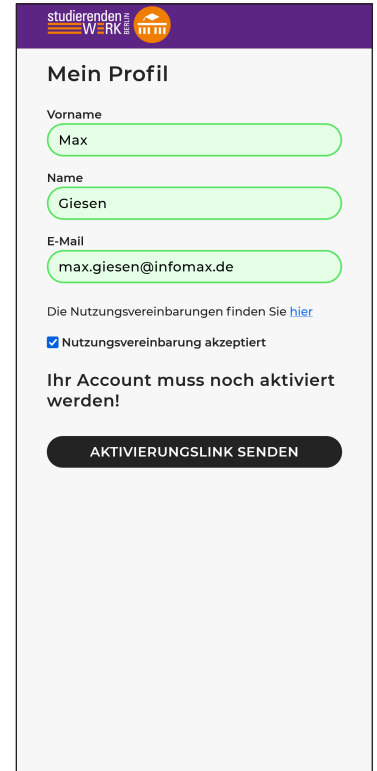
studierenden WERK BERLIN

Mein Profil

Vorname

Max

Name

Giesen

E-Mail

max.giesen@infomax.de

Die Nutzungsvereinbarungen finden Sie hier

Nutzungsvereinbarung akzeptiert

Ihr Account muss noch aktiviert werden!

AKTIVIERUNGSLINK SENDEN